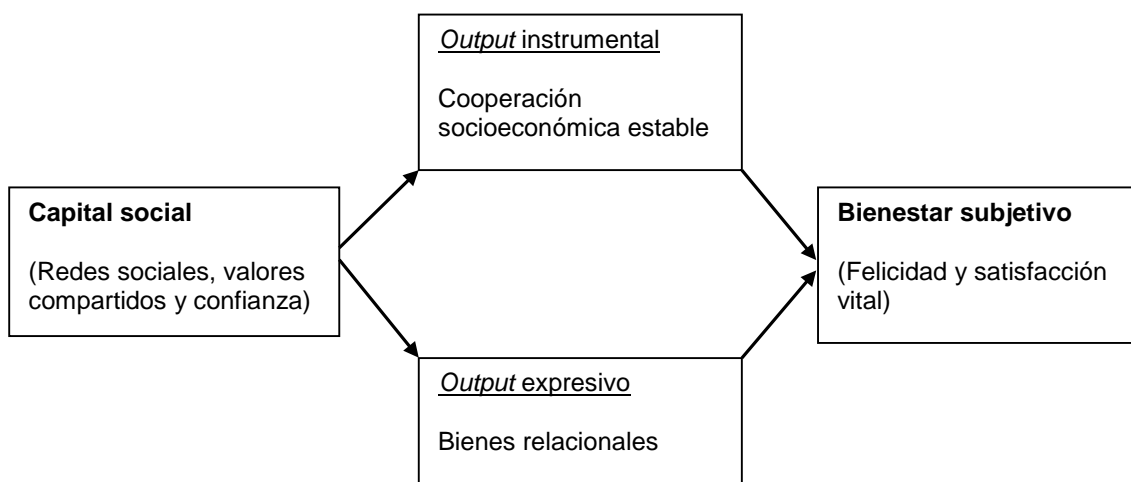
Output instrumental

Cooperación socioeconómica estable

Capital social

(Redes sociales, valores compartidos y confianza)

Bienestar subjetivo

(Felicidad y satisfacción vital)

Output expresivo

Bienes relacionales